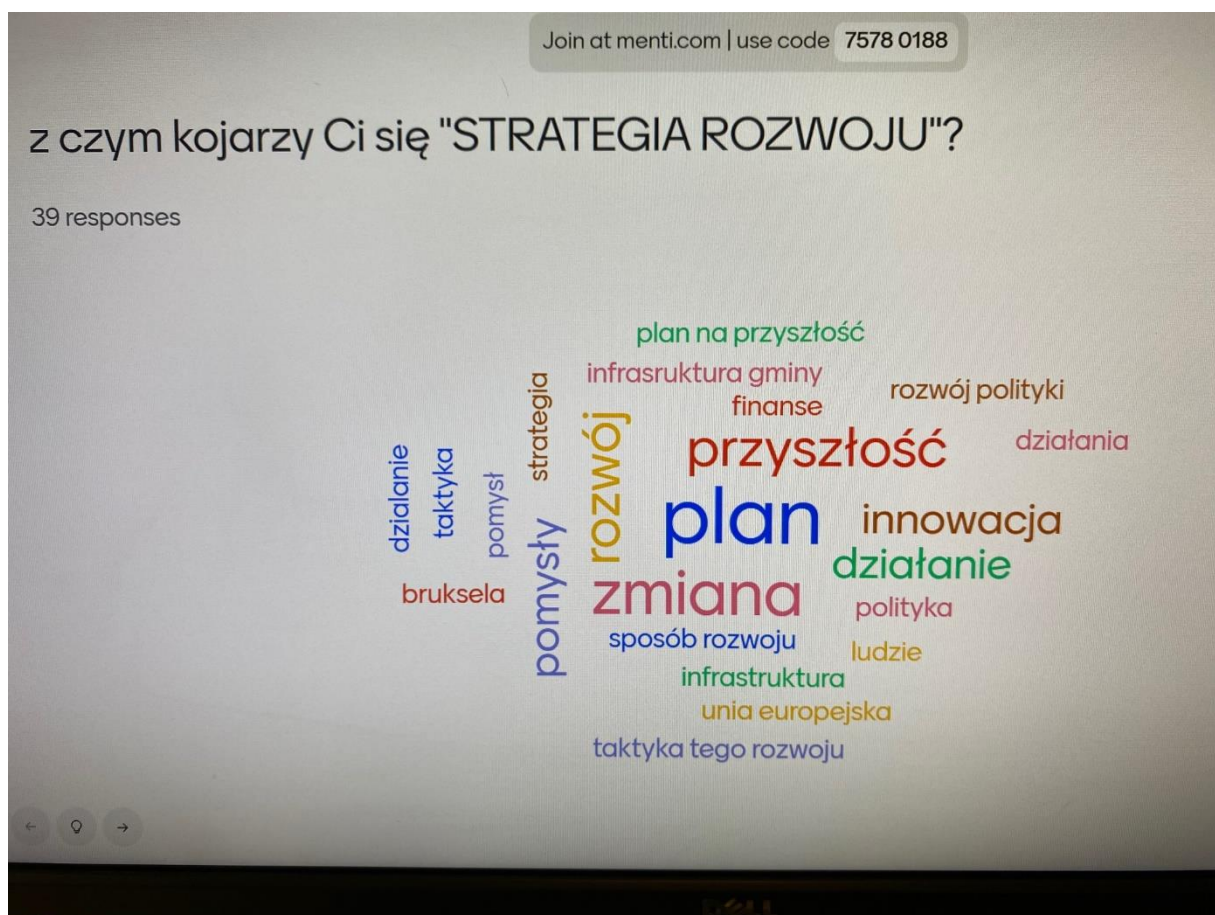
Join at menti.com | use code 7578 0188

z czym kojarzy Ci się "STRATEGIA ROZWOJU"?

39 responses

plan na przyszłość
infrasruktura gminy
rozwój polityki
finanse
strategia
rozwój
przyszłość
działania
dzialanie
taktyka
pomysł
plan
innowacja
pomysły
działanie
bruksela
zmiana
polityka
sposób rozwoju
ludzie
infrastruktura
unia europejska
taktyka tego rozwoju